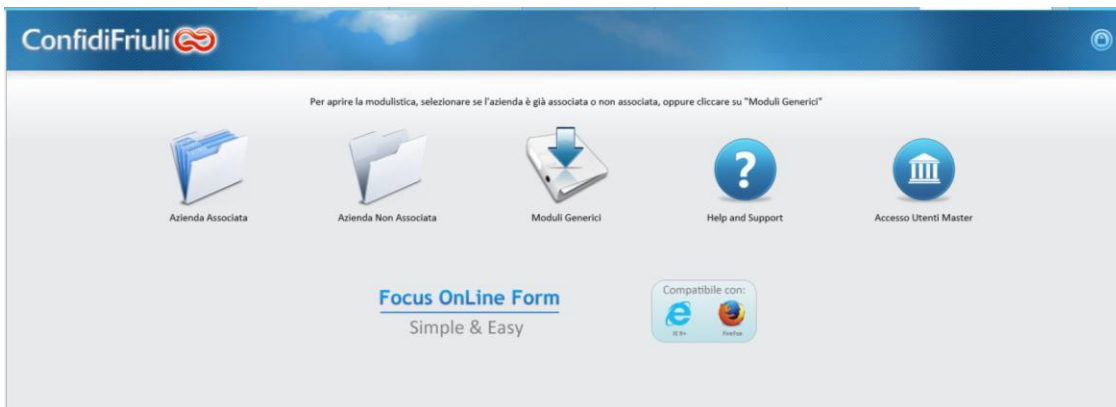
ConfidiFriuli

Per aprire la modulistica, selezionare se l'azienda è già associata o non associata, oppure cliccare su "Moduli Generici"

Azienda Associata

Azienda Non Associata

Moduli Generici

Help and Support

Accesso Utenti Master

Focus OnLine Form
Simple & Easy

Compatibile con:
IE 8+
FireFox